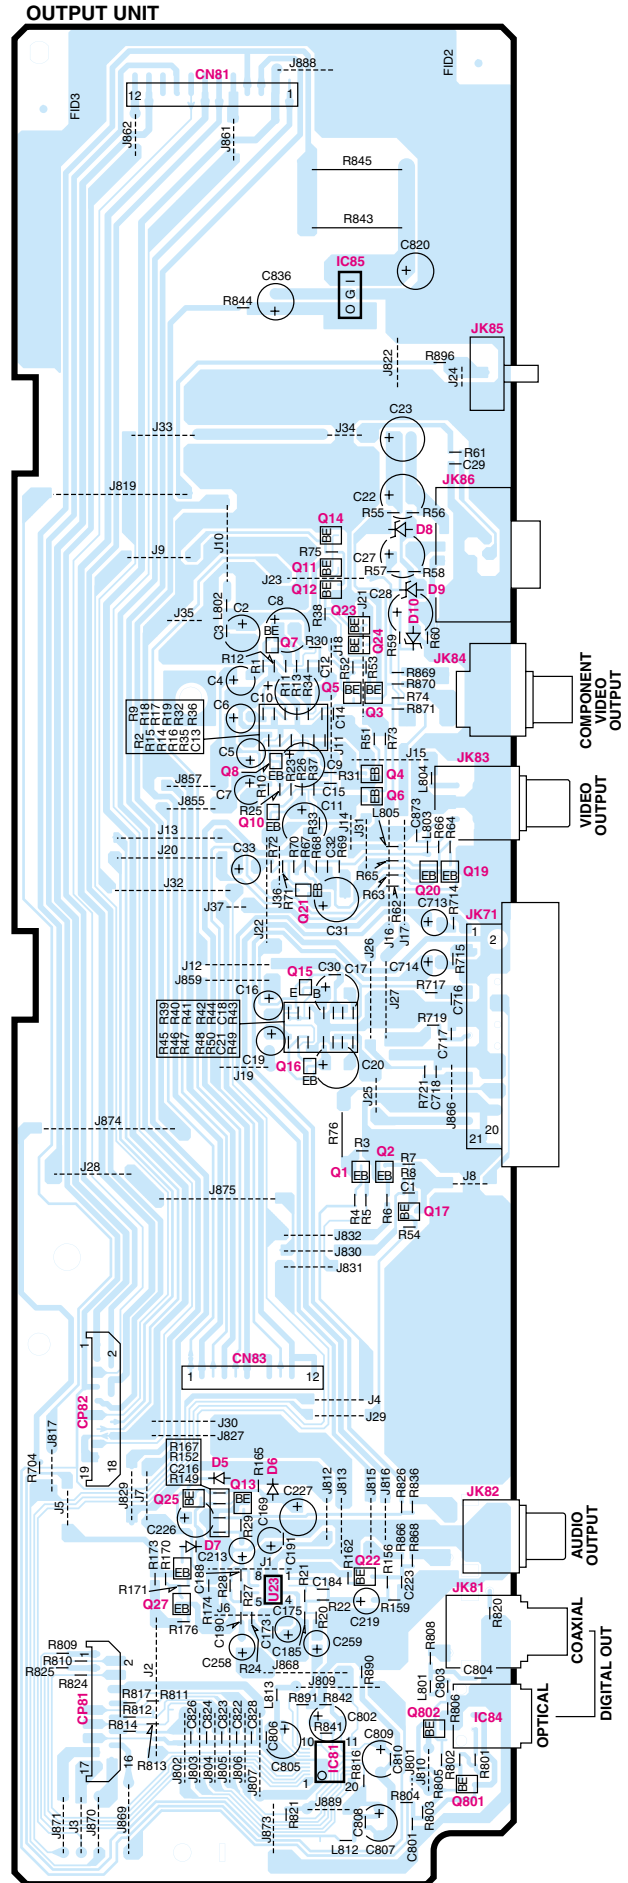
OUTPUT UNIT

FID3
FID2
CN81
J888
12
1
J862
J861
R845
R843
C820
IC85
C836
R844
O G I
JK85
R896
J822
J24
J33
J34
C23
R61
C29
J819
JK86
C22
R55
R56
Q14
D8
J9
J10
R75
C27
Q11
R57
R58
J23
Q12
C28
D9
J35
L802
C2
C8
J21
D10
C3
Q7
R38
Q23
R39
R60
R30
J18
Q24
JK84
R12
R1
R11
R13
R34
C12
R52
R53
R869
R870
C4
Q5
R74
C10
C14
Q3
R871
R9 R18 R17 R32 R36
R2 R15 R14 R16 R35 C13
C6
COMPONENT VIDEO OUTPUT
R51
C5
J11
J15
JK83
Q8
R10
R23
R26
R37
R31
Q4
L804
J857
C7
C11
Q6
VIDEO OUTPUT
R25
J855
C32
L805
Q10
R33
R69
J31
R73
C873
L803
R66
R64
J13
R72
R70
R67
R68
J20
C33
J32
R65
Q19
R63
Q20
R714
C713
J36
R71
Q21
R62
J37
C31
J16
J17
JK71
1
2
J22
J26
C714
J12
Q15
C30
C17
R715
J859
R717
C716
C16
J27
R719
R39 R40 R41 R42 R43
R45 R46 R47 R48 R44 C19 C21 R49
C717
C19
Q16
C20
J19
R721
C718
J866
J25
J874
R76
21
20
R3
Q2
R7
Q1
R8
C1
J8
J28
J875
R4
R5
R6
Q17
R54
J832
J830
J831
CN83
1
12
CP82
2
J4
J29
J30
J827
J817
19
18
R167
R152
C216
R149
D5
R165
D6
J812
J813
J815
J816
R826
R836
JK82
R704
J5
J829
J7
Q25
Q13
C227
C169
R29
AUDIO OUTPUT
C226
D7
C213
R866
R868
R173
R170
C188
J1
C191
R162
Q22
R171
R28
R21
C184
R156
C223
Q27
R174
R27
J6
J23
C175
R22
C219
R159
R176
C190
C173
R20
C185
C259
JK81
R820
R809
R810
C258
R24
J868
R808
R825
R824
2
J2
J809
R890
C804
COAXIAL
DIGITAL OUT
CP81
R817
R812
R811
C826 C824 C822 C828
C825 C823 C827
L813
R891
R842
L801
C803
R806
R814
C806
R841
C802
Q802
IC84
OPTICAL
17
16
R813
J802 J803 J804 J805 J806 J807 J808
C805
10
IC81
11
R816
C809
C810
J810
R802
R801
R804
R805
Q801
J871
J3
J870
J869
J873
R821
J889
C808
R803
C807
L812
C801